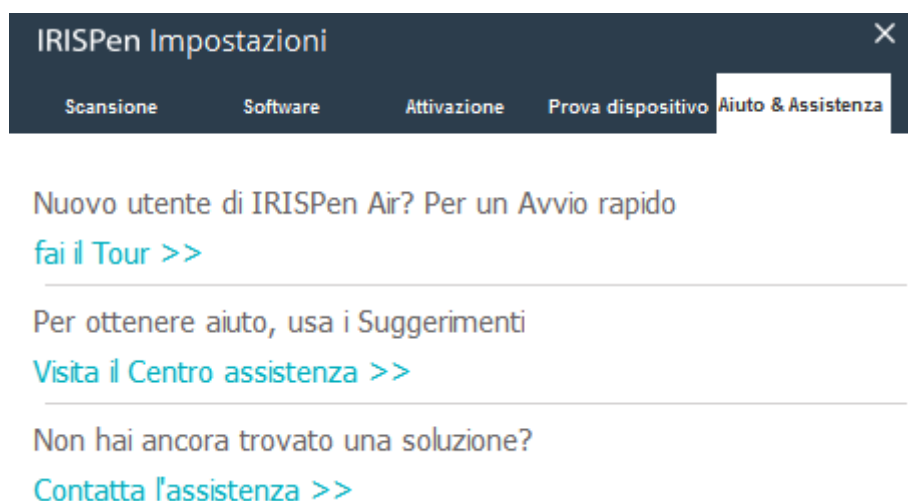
IRISPen Impostazioni

×

Scansione Software Attivazione Prova dispositivo Aiuto & Assistenza

Nuovo utente di IRISPen Air? Per un Avvio rapido

fai il Tour >>

Per ottenere aiuto, usa i Suggerimenti

Visita il Centro assistenza >>

Non hai ancora trovato una soluzione?

Contatta l'assistenza >>